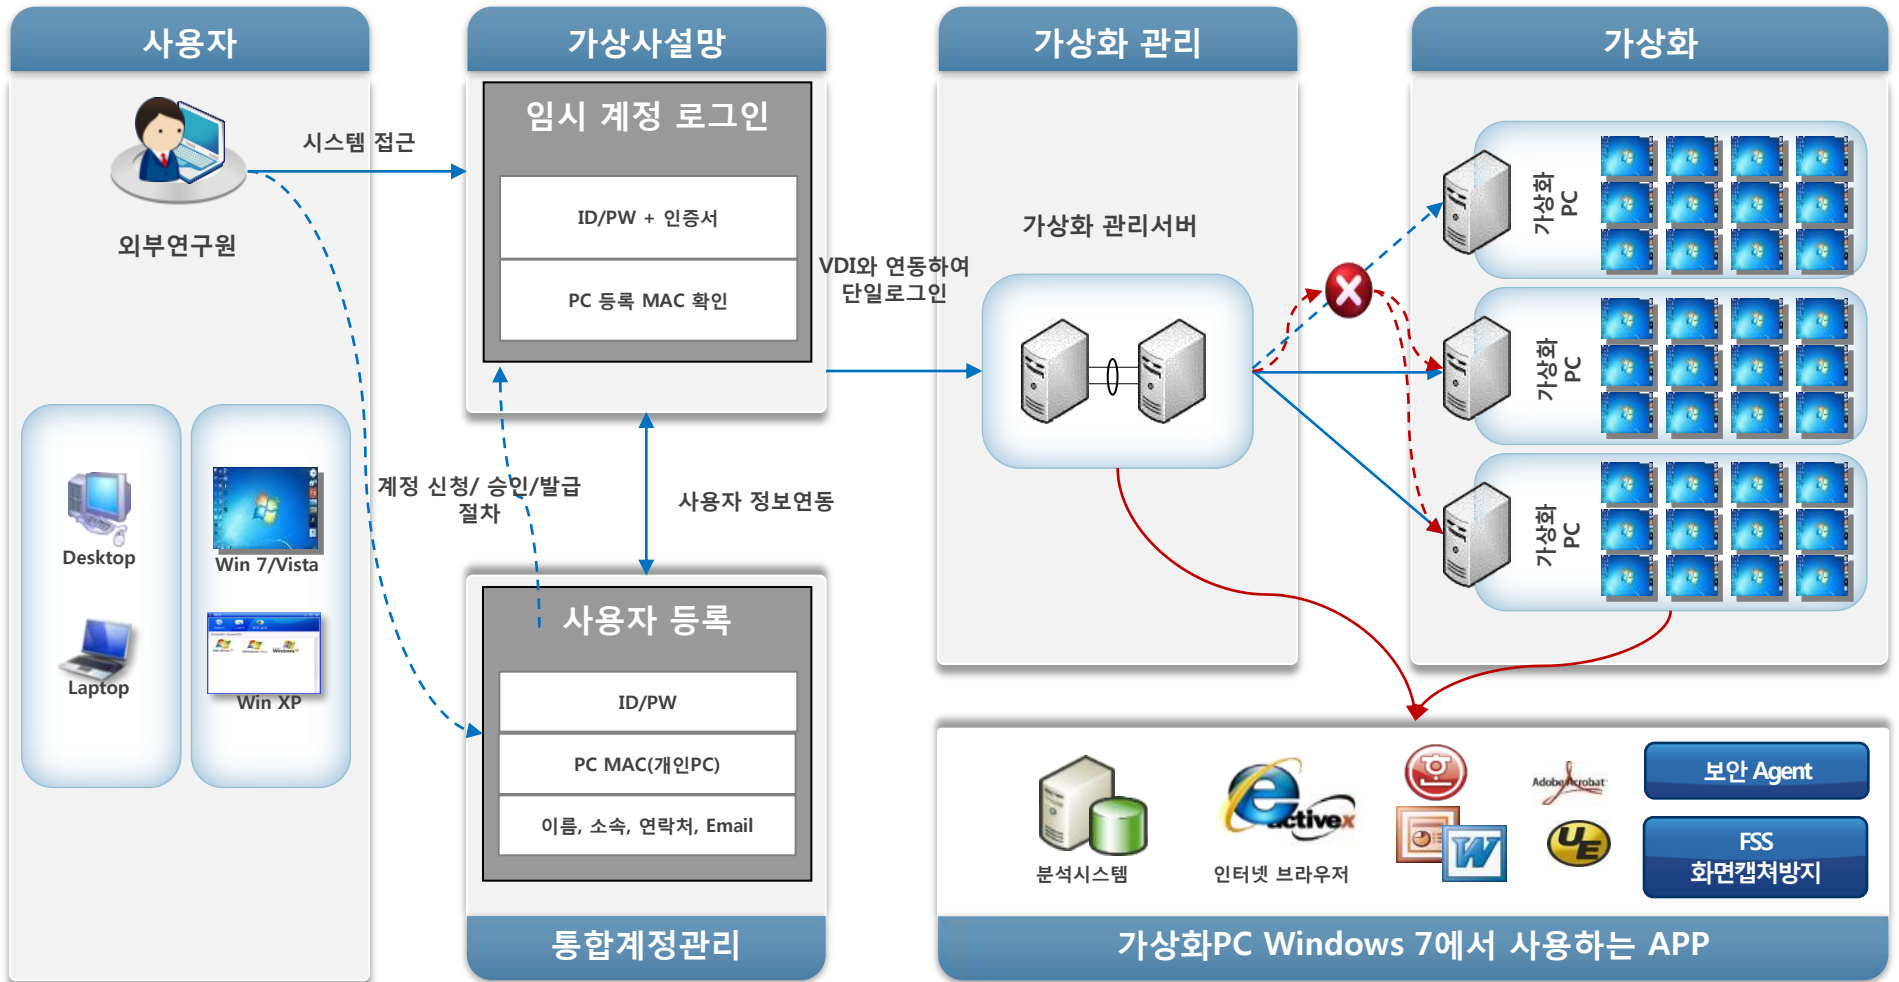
사용자

가상사설망

가상화 관리

가상화

시스템 접근

외부연구원

임시 계정 로그인

ID/PW + 인증서

PC 등록 MAC 확인

VDI와 연동하여 단일로그인

가상화 관리서버

가상화 PC

가상화 PC

가상화 PC

Desktop

Win 7/Vista

Laptop

Win XP

계정 신청/ 승인/발급 절차

사용자 정보연동

사용자 등록

ID/PW

PC MAC(개인PC)

이름, 소속, 연락처, Email

통합계정관리

분석시스템

activex

인터넷 브라우저

Adobe Acrobat

보안 Agent

FSS 화면캡처방지

가상화PC Windows 7에서 사용하는 APP